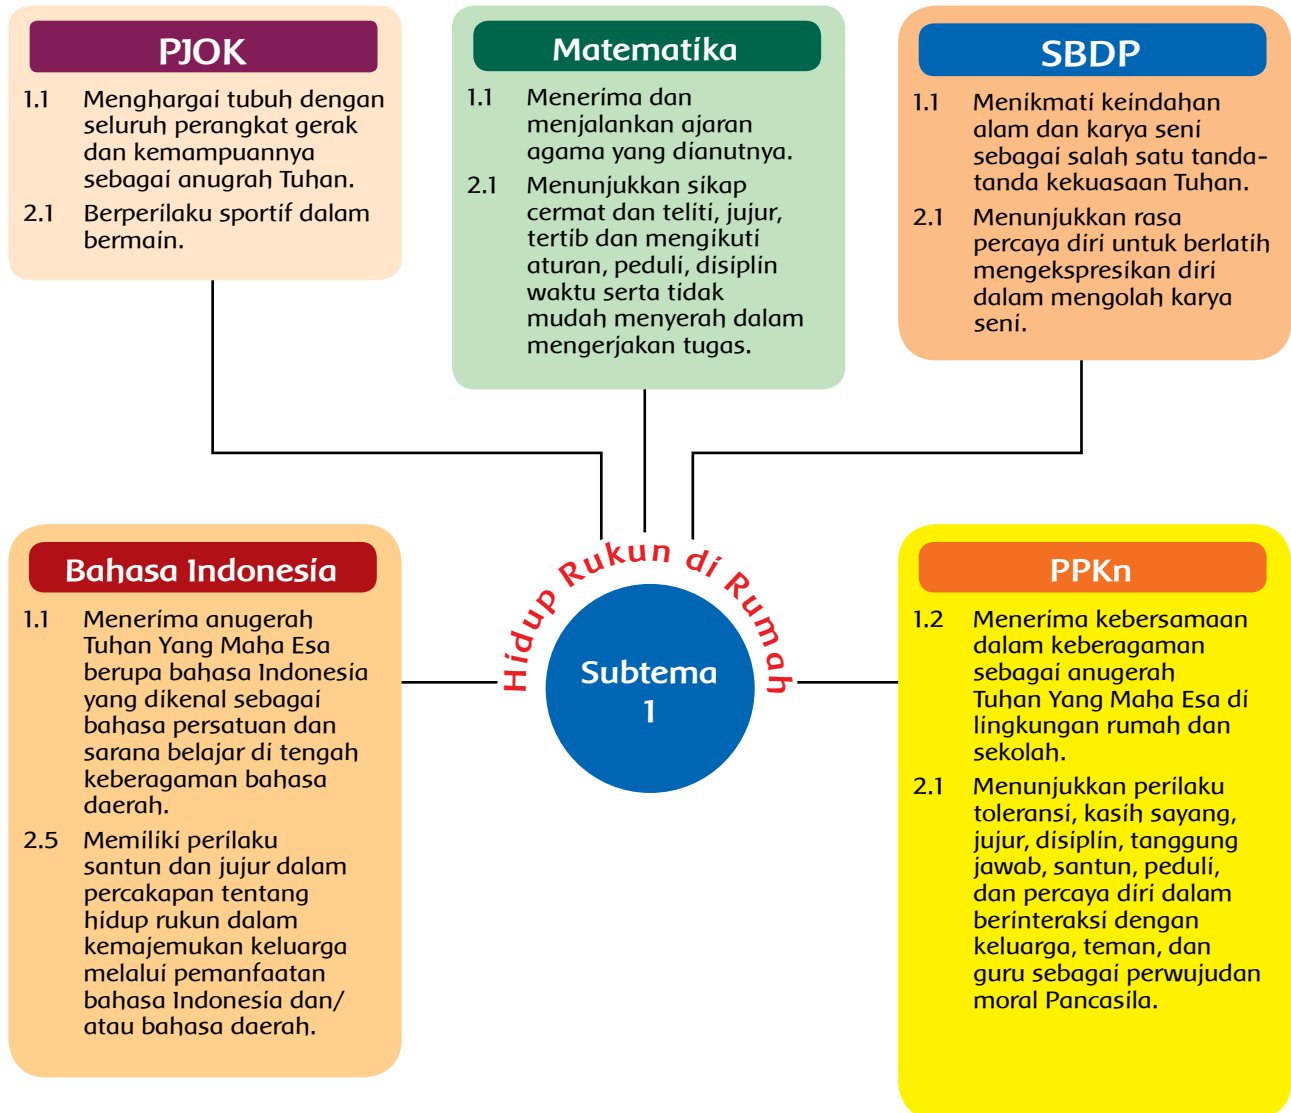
PJOK

1.1 Menghargai tubuh dengan seluruh perangkat gerak dan kemampuannya sebagai anugrah Tuhan.

2.1 Berperilaku sportif dalam bermain.

Matematika

1.1 Menerima dan menjalankan ajaran agama yang dianutnya.

2.1 Menunjukkan sikap cermat dan teliti, jujur, tertib dan mengikuti aturan, peduli, disiplin waktu serta tidak mudah menyerah dalam mengerjakan tugas.

SBDP

1.1 Menikmati keindahan alam dan karya seni sebagai salah satu tanda-tanda kekuasaan Tuhan.

2.1 Menunjukkan rasa percaya diri untuk berlatih mengekspresikan diri dalam mengolah karya seni.

Hidup Rukun di Rumah

Subtema 1

Bahasa Indonesia

1.1 Menerima anugerah Tuhan Yang Maha Esa berupa bahasa Indonesia yang dikenal sebagai bahasa persatuan dan sarana belajar di tengah keberagaman bahasa daerah.

2.5 Memiliki perilaku santun dan jujur dalam percakapan tentang hidup rukun dalam kemajemukan keluarga melalui pemanfaatan bahasa Indonesia dan/ atau bahasa daerah.

PPKn

1.2 Menerima kebersamaan dalam keberagaman sebagai anugerah Tuhan Yang Maha Esa di lingkungan rumah dan sekolah.

2.1 Menunjukkan perilaku toleransi, kasih sayang, jujur, disiplin, tanggung jawab, santun, peduli, dan percaya diri dalam berinteraksi dengan keluarga, teman, dan guru sebagai perwujudan moral Pancasila.